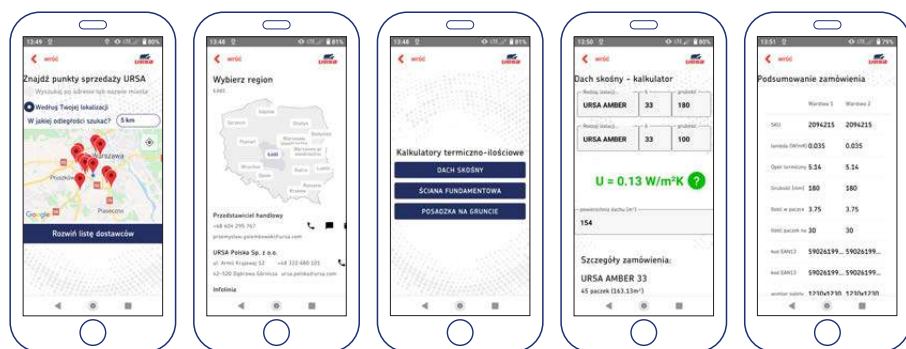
13:49 | 80%
wróć
URSA

Znajdź punkty sprzedaży URSA
Wyszukaj po adresie lub nazwie miasta
Według Twojej lokalizacji
W jakiej odległości szukać? 5 km
Warszawa
Pruszków
Piaseczno
Google
Rozwiń listę dostawców

13:46 | 81%
wróć
URSA

Wybierz region
Łódź
Przedstawiciel handlowy
+48 604 295 767
przemyslaw.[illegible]@ursa.com
URSA Polska Sp. z o.o.
ul. Armii Krajowej 12
62-520 Dąbrowa Górnicza
+48 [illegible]
ursa.polska@ursa.com
Infolinia

13:48 | 81%
wróć
URSA

Kalkulatory termiczno-ilościowe
DACH SKOŚNY
ŚCIANA FUNDAMENTOWA
POSADZKA NA GRUNCIE

13:50 | 80%
wróć
URSA

Dach skośny - kalkulator
Rodzaj izolacji
URSA AMBER
33
180
Rodzaj izolacji
URSA AMBER
33
100
U = 0.13 W/m²K
powierzchnia dachu (m²)
154
Szczegóły zamówienia:
URSA AMBER 33
45 paczek (163.13m²)

13:51 | 79%
wróć
URSA

Podsumowanie zamówienia
Warstwa 1 | Warstwa 2
SKU | 2094215 | 2094215
lambda [W/mK] | 0.035 | 0.035
Opór termiczny | 5.14 | 5.14
Grubość [mm] | 180 | 180
Ilość w paczce | 3.75 | 3.75
Ilość paczek na | 30 | 30
Kod EAN13 | 59026199... | 59026199...
Kod EAN13 | 59026199... | 59026199...
wymiar paletu | 1230x1230 | 1230x1230